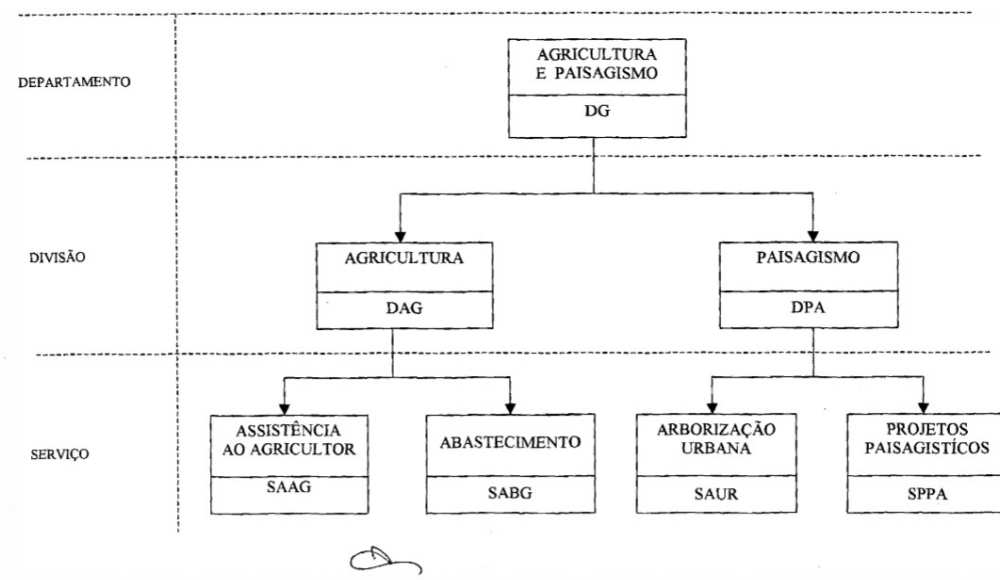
DEPARTAMENTO

AGRICULTURA E PAISAGISMO

DG

DIVISÃO

AGRICULTURA

DAG

PAISAGISMO

DPA

SERVIÇO

ASSISTÊNCIA AO AGRICULTOR

SAAG

ABASTECIMENTO

SABG

ARBORIZAÇÃO URBANA

SAUR

PROJETOS PAISAGISTÍCOS

SPPA